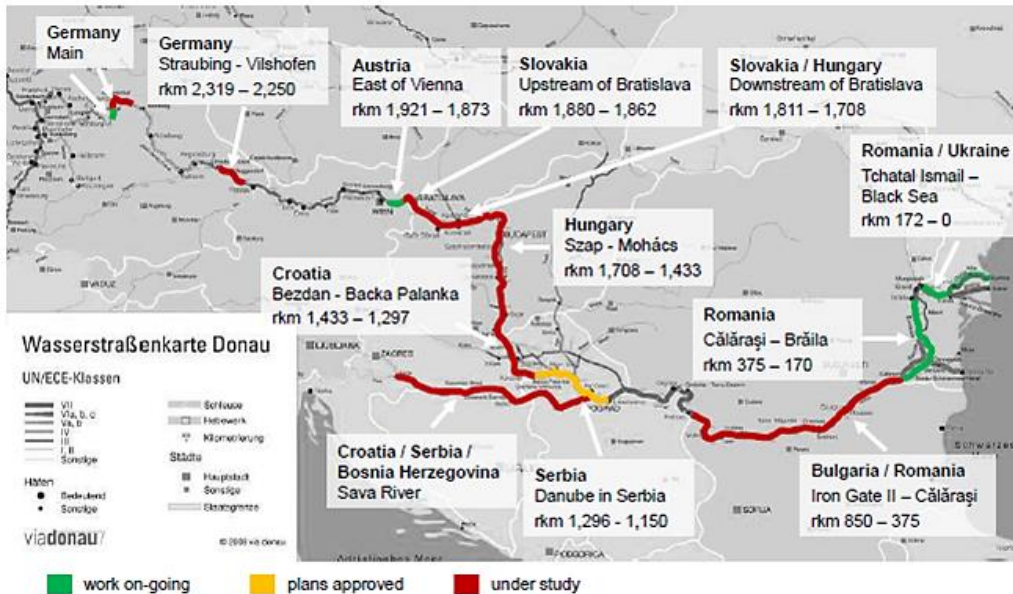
Germany
Main

Germany
Straubing - Vilshofen
rkm 2,319 – 2,250

Austria
East of Vienna
rkm 1,921 – 1,873

Slovakia
Upstream of Bratislava
rkm 1,880 – 1,862

Slovakia / Hungary
Downstream of Bratislava
rkm 1,811 – 1,708

Romania / Ukraine
Tchatal Ismail – Black Sea
rkm 172 – 0

Hungary
Szap - Mohács
rkm 1,708 – 1,433

Croatia
Bezdan - Backa Palanka
rkm 1,433 – 1,297

Romania
Călăraşi – Brăila
rkm 375 – 170

Wasserstraßenkarte Donau

UN/ECE-Klassen

VII
VIa, b, c
Va, b
IV
III
I, II
Sonstige

Schleuse
Hebewerk
Kilometrierung

Städte
Hauptstadt
Sonstige

Häfen
Bedeutend
Sonstige

Staatsgrenze

viadonau

© 2008 via donau

WIEN
BRATISLAVA
BUDAPEST
VADUZ
ZAGREB
LJUBLJANA
BEOGRAD
SOFIA
PODGORICA
Adriatisches Meer
Schwarzes

Croatia / Serbia / Bosnia Herzegovina
Sava River

Serbia
Danube in Serbia
rkm 1,296 - 1,150

Bulgaria / Romania
Iron Gate II – Călăraşi
rkm 850 – 375

work on-going
plans approved
under study